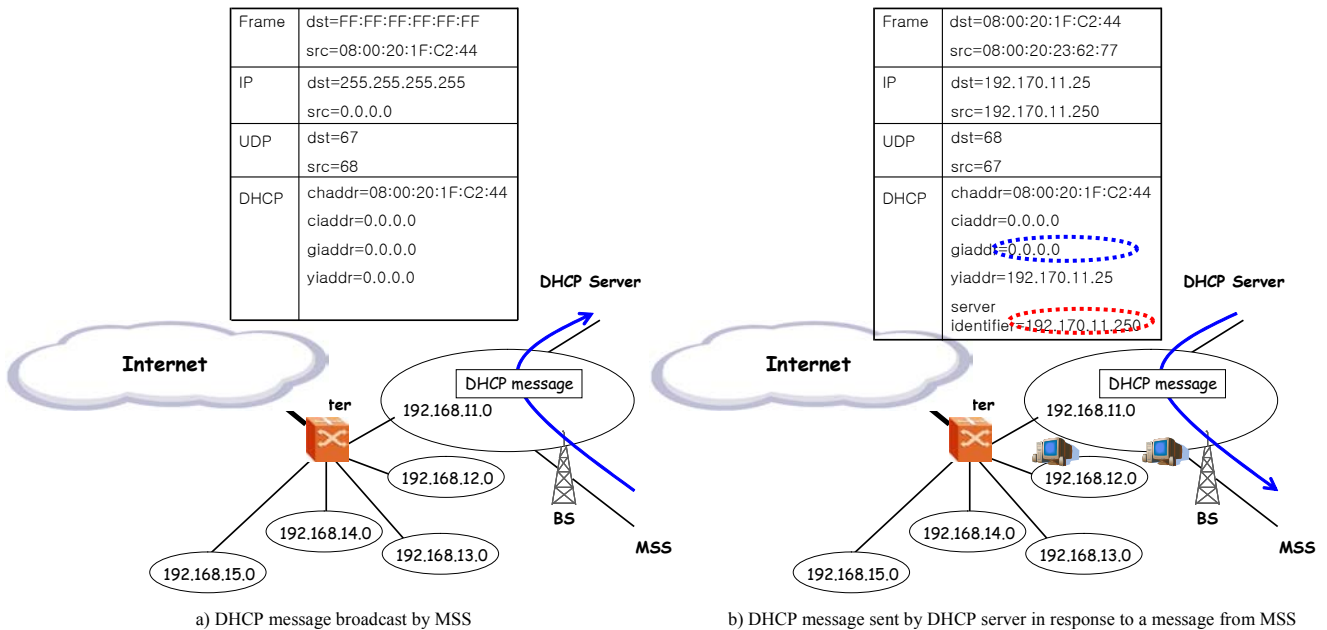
| Frame | dst=FF:FF:FF:FF:FF:FF src=08:00:20:1F:C2:44 |
|---|---|
| IP | dst=255.255.255.255 src=0.0.0.0 |
| UDP | dst=67 src=68 |
| DHCP | chaddr=08:00:20:1F:C2:44 ciaddr=0.0.0.0 giaddr=0.0.0.0 yiaddr=0.0.0.0 |

DHCP Server

Internet

DHCP message

ter

192.168.11.0

192.168.12.0

192.168.14.0

192.168.13.0

192.168.15.0

BS

MSS

a) DHCP message broadcast by MSS

| Frame | dst=08:00:20:1F:C2:44 src=08:00:20:23:62:77 |
|---|---|
| IP | dst=192.170.11.25 src=192.170.11.250 |
| UDP | dst=68 src=67 |
| DHCP | chaddr=08:00:20:1F:C2:44 ciaddr=0.0.0.0 giaddr=0.0.0.0 yiaddr=192.170.11.25 server identifier=192.170.11.250 |

DHCP Server

Internet

DHCP message

ter

192.168.11.0

192.168.12.0

192.168.14.0

192.168.13.0

192.168.15.0

BS

MSS

b) DHCP message sent by DHCP server in response to a message from MSS